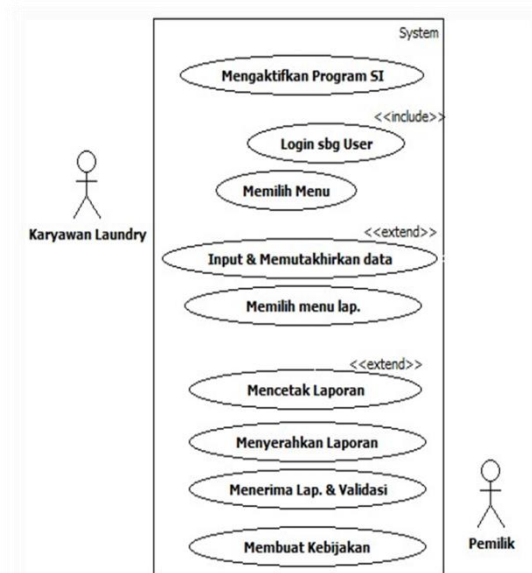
System

Mengaktifkan Program SI

<<include>>

Login sbg User

Memilih Menu

Karyawan Laundry

<<extend>>

Input & Memutakhirkan data

Memilih menu lap.

<<extend>>

Mencetak Laporan

Menyerahkan Laporan

Menerima Lap. & Validasi

Membuat Kebijakan

Pemilik